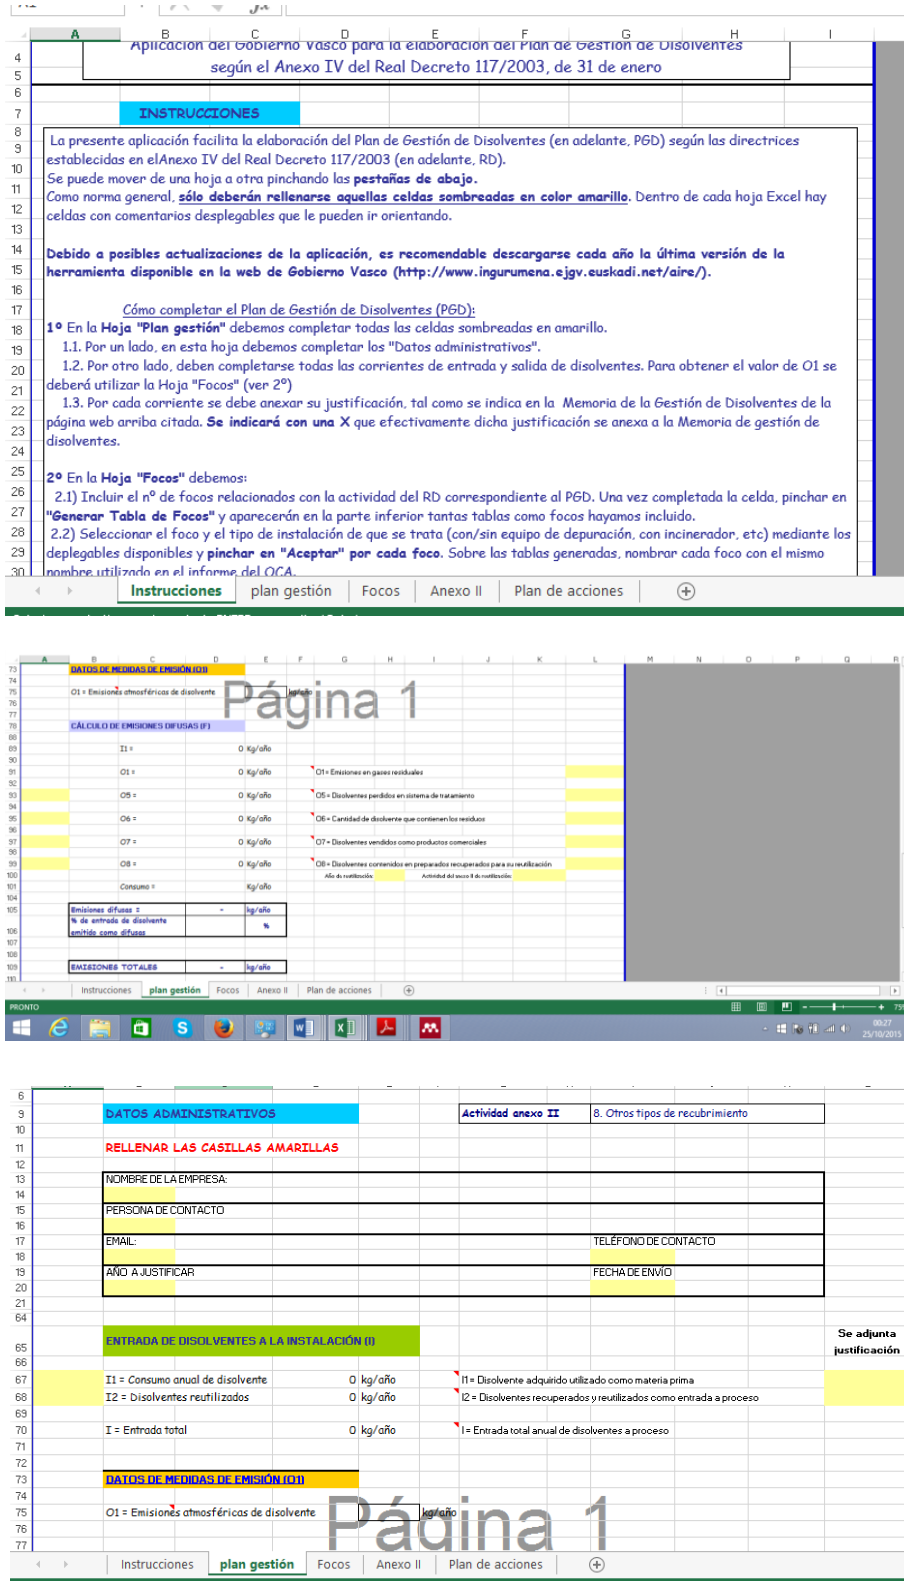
A B C D E F G H I

4 Aplicación del Gobierno Vasco para la elaboración del Plan de Gestión de Disolventes
5 según el Anexo IV del Real Decreto 117/2003, de 31 de enero
6
7 INSTRUCCIONES
8
9 La presente aplicación facilita la elaboración del Plan de Gestión de Disolventes (en adelante, PGD) según las directrices establecidas en elAnexo IV del Real Decreto 117/2003 (en adelante, RD).
10 Se puede mover de una hoja a otra pinchando las pestañas de abajo.
11 Como norma general, sólo deberán rellenarse aquellas celdas sombreadas en color amarillo. Dentro de cada hoja Excel hay
12 celdas con comentarios desplegables que le pueden ir orientando.
13
14 Debido a posibles actualizaciones de la aplicación, es recomendable descargarse cada año la última versión de la
15 herramienta disponible en la web de Gobierno Vasco (http://www.ingurumena.ejgv.euskadi.net/aire/).
16
17 Cómo completar el Plan de Gestión de Disolventes (PGD):
18 1º En la Hoja "Plan gestión" debemos completar todas las celdas sombreadas en amarillo.
19 1.1. Por un lado, en esta hoja debemos completar los "Datos administrativos".
20 1.2. Por otro lado, deben completarse todas las corrientes de entrada y salida de disolventes. Para obtener el valor de O1 se
21 deberá utilizar la Hoja "Focos" (ver 2º)
22 1.3. Por cada corriente se debe anexar su justificación, tal como se indica en la Memoria de la Gestión de Disolventes de la
23 página web arriba citada. Se indicará con una X que efectivamente dicha justificación se anexa a la Memoria de gestión de
24 disolventes.
25 2º En la Hoja "Focos" debemos:
26 2.1) Incluir el nº de focos relacionados con la actividad del RD correspondiente al PGD. Una vez completada la celda, pinchar en
27 "Generar Tabla de Focos" y aparecerán en la parte inferior tantas tablas como focos hayamos incluido.
28 2.2) Seleccionar el foco y el tipo de instalación de que se trata (con/sin equipo de depuración, con incinerador, etc) mediante los
29 deplegables disponibles y pinchar en "Aceptar" por cada foco. Sobre las tablas generadas, nombrar cada foco con el mismo
30 nombre utilizado en el informe del OCA.

Instrucciones | plan gestión | Focos | Anexo II | Plan de acciones

73 DATOS DE MEDIDAS DE EMISIÓN (O1)
75 O1 = Emisiones atmosféricas de disolvente kg/año
Página 1
78 CÁLCULO DE EMISIONES DIFUSAS (F)
89 I1 = 0 Kg/año
91 O1 = 0 Kg/año O1 = Emisiones en gases residuales
93 O5 = 0 Kg/año O5 = Disolventes perdidos en sistema de tratamiento
95 O6 = 0 Kg/año O6 = Cantidad de disolvente que contienen los residuos
97 O7 = 0 Kg/año O7 = Disolventes vendidos como productos comerciales
99 O8 = 0 Kg/año O8 = Disolventes contenidos en preparados recuperados para su reutilización
100 Año de reutilización: Actividad del sector II de reutilización:
101 Consumo = Kg/año
105 Emisiones difusas = - kg/año
106 % de entrada de disolvente emitido como difusas %
109 EMISIONES TOTALES - kg/año

Instrucciones | plan gestión | Focos | Anexo II | Plan de acciones
PRONTO
00:27 25/10/2015

9 DATOS ADMINISTRATIVOS Actividad anexo II 8. Otros tipos de recubrimiento
11 RELLENAR LAS CASILLAS AMARILLAS
13 NOMBRE DE LA EMPRESA:
15 PERSONA DE CONTACTO
17 EMAIL: TELÉFONO DE CONTACTO
19 AÑO A JUSTIFICAR FECHA DE ENVÍO
65 ENTRADA DE DISOLVENTES A LA INSTALACIÓN (I) Se adjunta justificación
67 I1 = Consumo anual de disolvente 0 kg/año I1 = Disolvente adquirido utilizado como materia prima
68 I2 = Disolventes reutilizados 0 kg/año I2 = Disolventes recuperados y reutilizados como entrada a proceso
70 I = Entrada total 0 kg/año I = Entrada total anual de disolventes a proceso
73 DATOS DE MEDIDAS DE EMISIÓN (O1)
75 O1 = Emisiones atmosféricas de disolvente kg/año
Página 1

Instrucciones | plan gestión | Focos | Anexo II | Plan de acciones